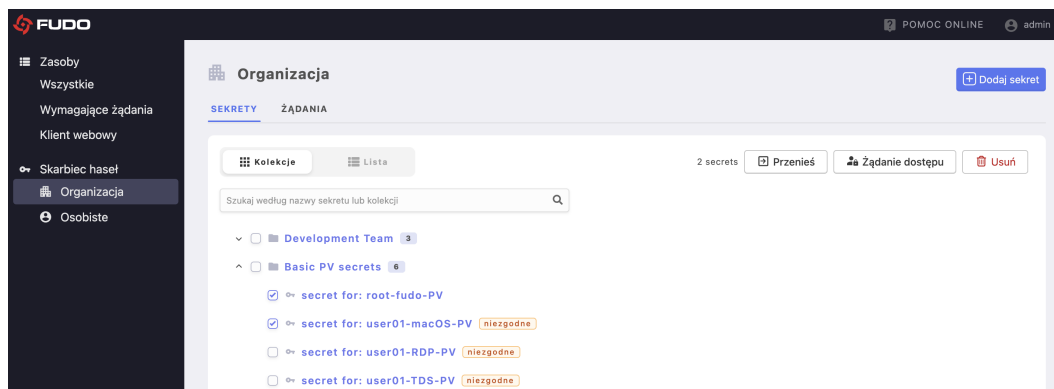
FUDO

POMOC ONLINE admin

Zasoby
Wszystkie
Wymagające żądania
Klient webowy

Skarbiec haseł
Organizacja
Osobiste

Organizacja

Dodaj sekret

SEKRETY ŻĄDANIA

Kolekcje Lista

2 secrets Przenieś Żądanie dostępu Usuń

Szukaj według nazwy sekretu lub kolekcji

Development Team 3

Basic PV secrets 6

secret for: root-fudo-PV

secret for: user01-macOS-PV niezgodne

secret for: user01-RDP-PV niezgodne

secret for: user01-TDS-PV niezgodne